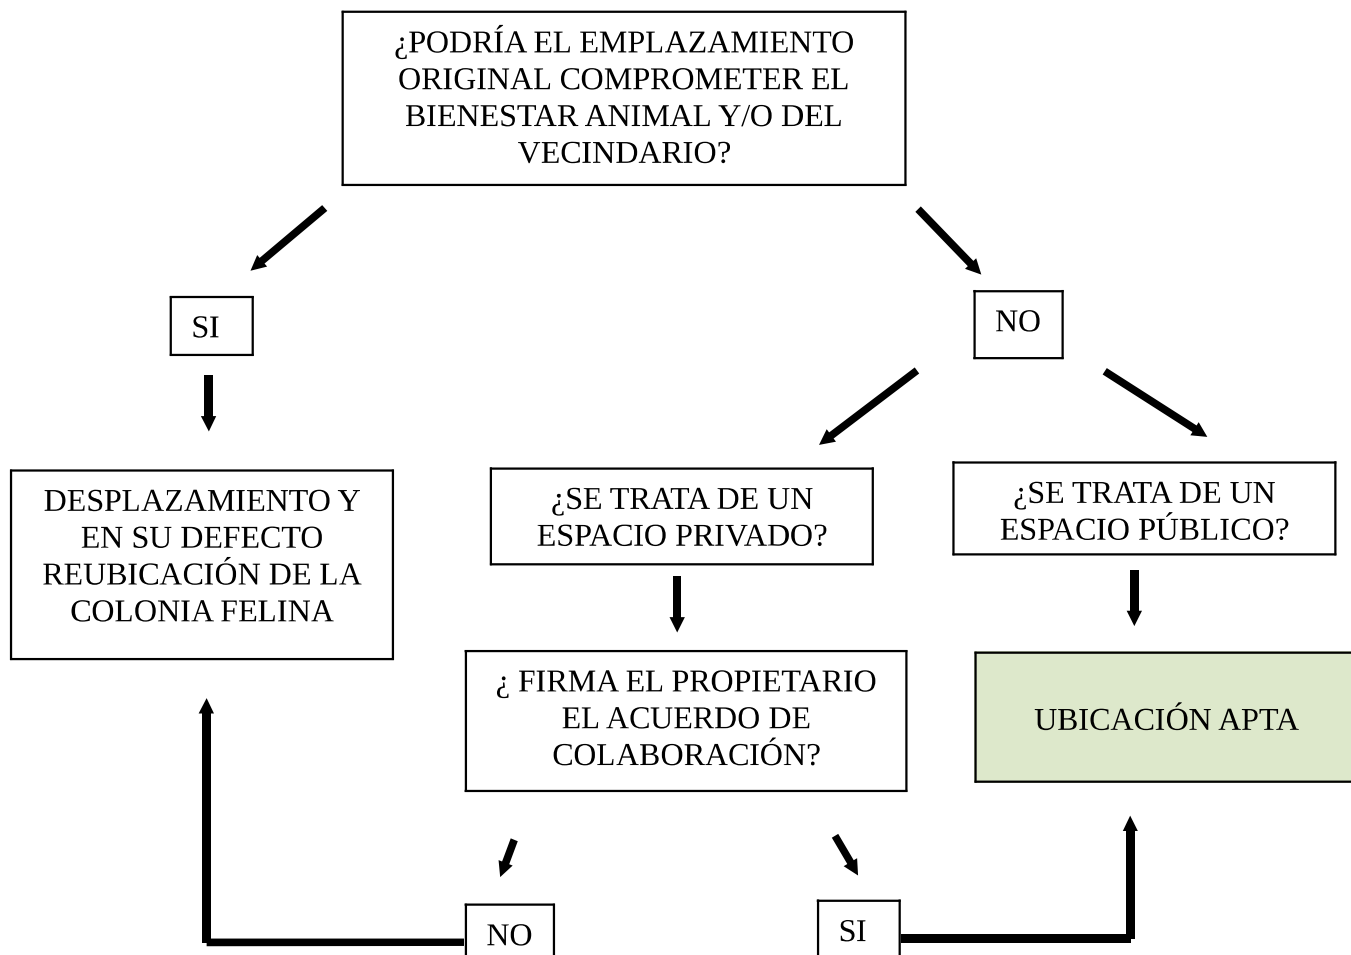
¿PODRÍA EL EMPLAZAMIENTO ORIGINAL COMPROMETER EL BIENESTAR ANIMAL Y/O DEL VECINDARIO?

SI

NO

DESPLAZAMIENTO Y EN SU DEFECTO REUBICACIÓN DE LA COLONIA FELINA

¿SE TRATA DE UN ESPACIO PRIVADO?

¿SE TRATA DE UN ESPACIO PÚBLICO?

¿ FIRMA EL PROPIETARIO EL ACUERDO DE COLABORACIÓN?

UBICACIÓN APTA

NO

SI